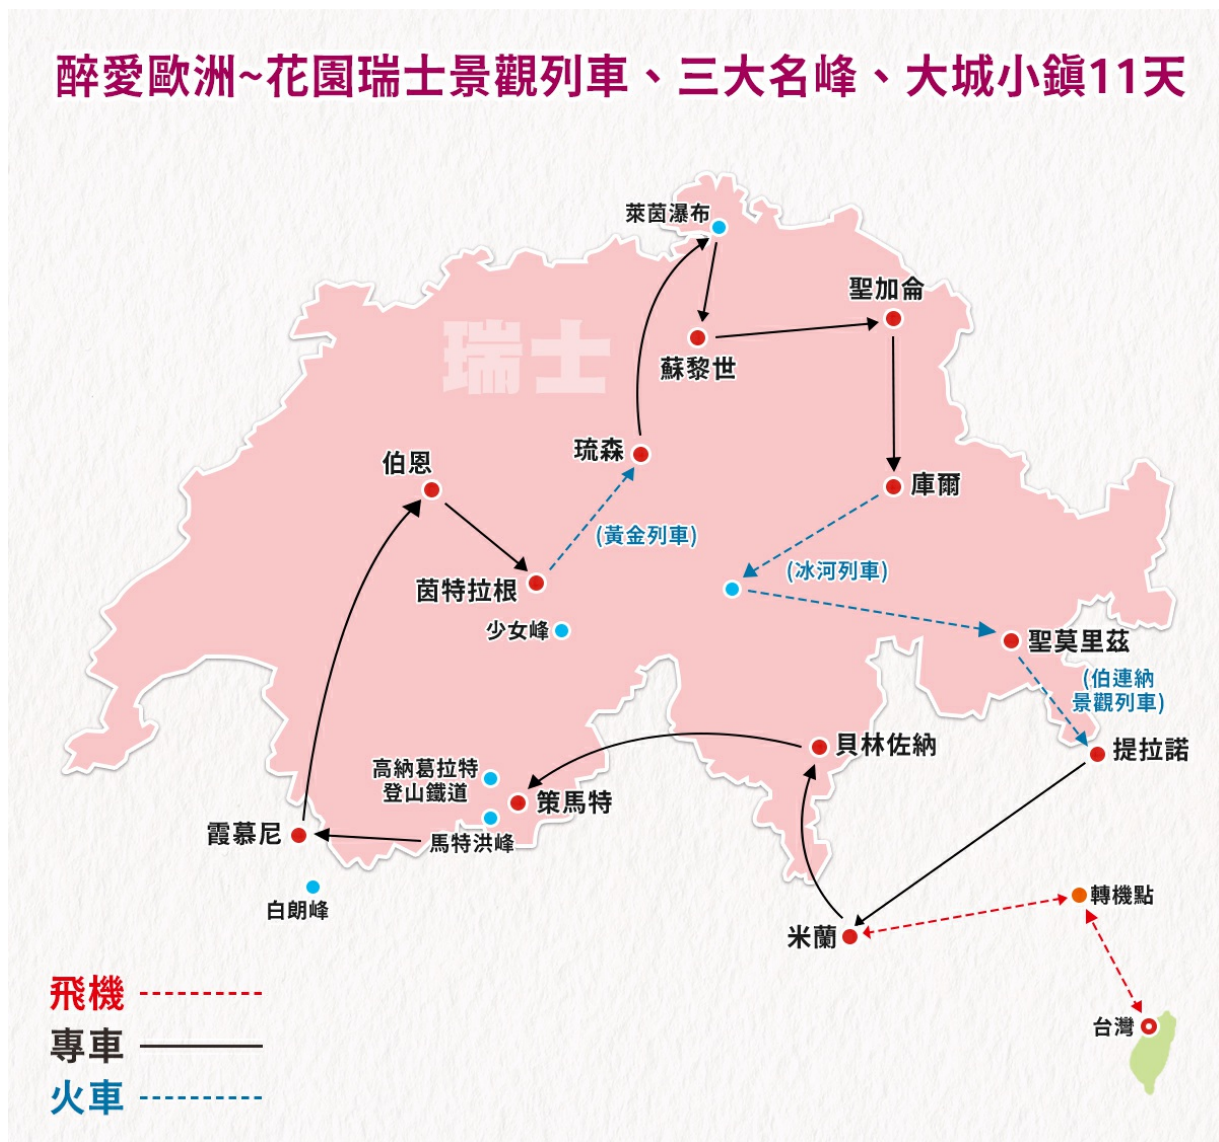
醉愛歐洲~花園瑞士景觀列車、三大名峰、大城小鎮11天

萊茵瀑布
聖加侖
瑞士
蘇黎世
琉森
伯恩
庫爾
(黃金列車)
(冰河列車)
茵特拉根
少女峰
聖莫里茲
(伯連納景觀列車)
貝林佐納
提拉諾
高納葛拉特登山鐵道
策馬特
霞慕尼
馬特洪峰
白朗峰
轉機點
米蘭
台灣

飛機
專車
火車